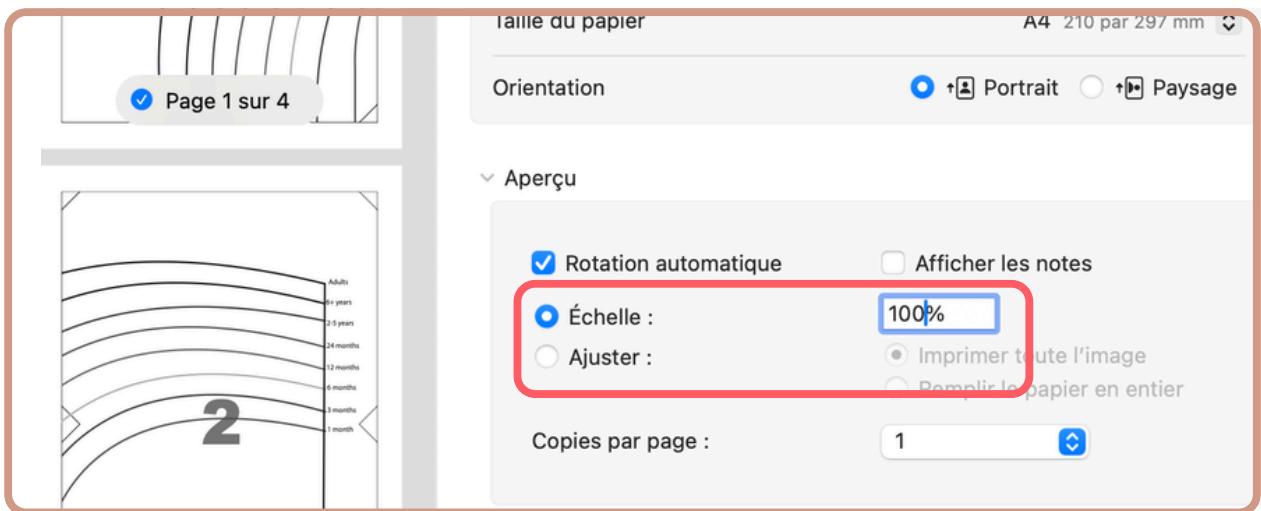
Page 1 sur 4

Taille du papier A4 210 par 297 mm

Orientation Portrait Paysage

Aperçu

Rotation automatique Afficher les notes

Échelle : 100%

Ajuster : Imprimer toute l'image

Remplir le papier en entier

Copies par page : 1

Adults
6+ years
2-5 years
24 months
12 months
6 months
3 months
1 month

2